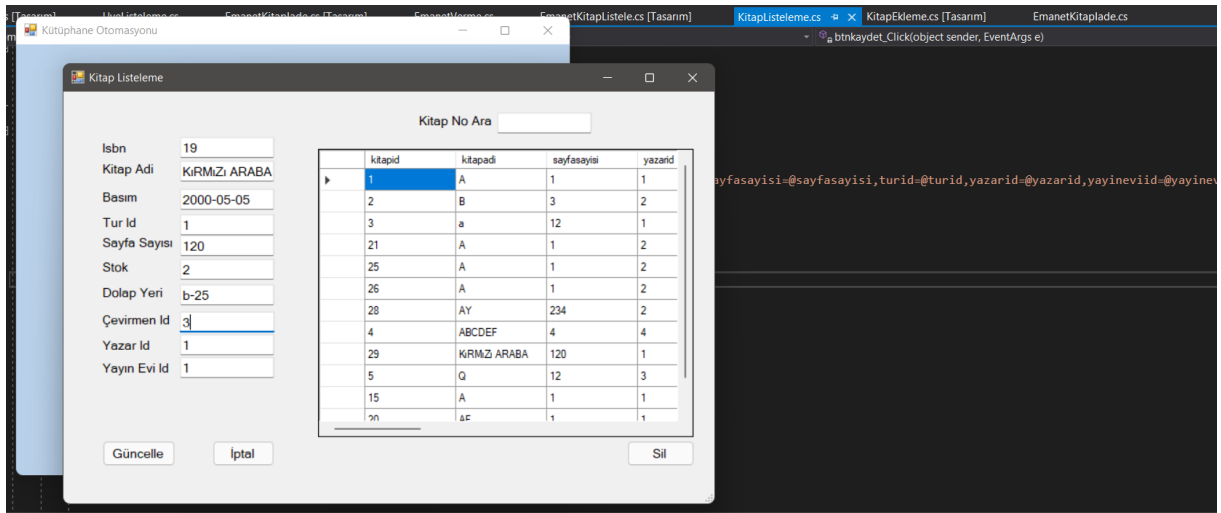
s [Tasarım] UyeListeleme.cs EmanetKitaplade.cs [Tasarım] EmanetVerme.cs EmanetKitapListele.cs [Tasarım] KitapListeleme.cs KitapEkleme.cs [Tasarım] EmanetKitaplade.cs

btnkaydet_Click(object sender, EventArgs e)

Kütüphane Otomasyonu

Kitap Listeleme

Kitap No Ara

Isbn 19
Kitap Adi KıRMıZı ARABA
Basım 2000-05-05
Tur Id 1
Sayfa Sayısı 120
Stok 2
Dolap Yeri b-25
Çevirmen Id 3
Yazar Id 1
Yayın Evi Id 1

| | kitapid | kitapadi | sayfasayisi | yazarid |
|---|---|---|---|---|
| ▸ | 1 | A | 1 | 1 |
| | 2 | B | 3 | 2 |
| | 3 | a | 12 | 1 |
| | 21 | A | 1 | 2 |
| | 25 | A | 1 | 2 |
| | 26 | A | 1 | 2 |
| | 28 | AY | 234 | 2 |
| | 4 | ABCDEF | 4 | 4 |
| | 29 | KıRMıZı ARABA | 120 | 1 |
| | 5 | Q | 12 | 3 |
| | 15 | A | 1 | 1 |
| | 20 | AF | 1 | 1 |

ayfasayisi=@sayfasayisi,turid=@turid,yazarid=@yazarid,yayineviid=@yayinev

Güncelle İptal Sil